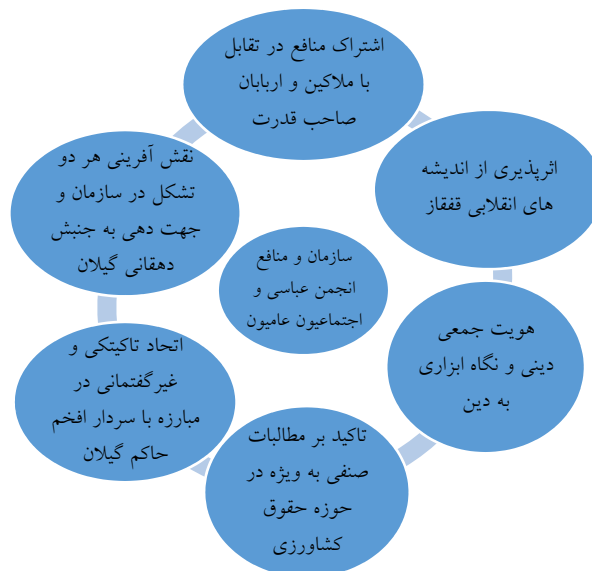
اشتراک منافع در تقابل با ملاکین و اربابان صاحب قدرت

اثرپذیری از اندیشه های انقلابی قفقاز

هویت جمعی دینی و نگاه ابزاری به دین

تاکید بر مطالبات صنفی به ویژه در حوزه حقوق کشاورزی

اتحاد تاکتیکی و غیرگفتمانی در مبارزه با سردار افخم حاکم گیلان

نقش آفرینی هر دو تشکل در سازمان و جهت دهی به جنبش دهقانی گیلان

سازمان و منافع انجمن عباسی و اجتماعیون عامیون